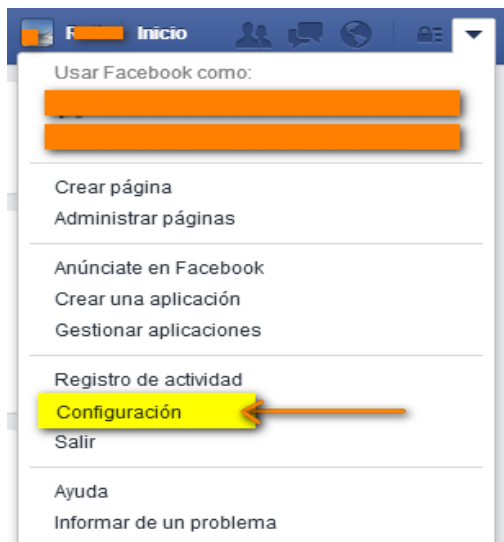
R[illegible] Inicio

Usar Facebook como:
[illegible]
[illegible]

Crear página
Administrar páginas

Anúnciate en Facebook
Crear una aplicación
Gestionar aplicaciones

Registro de actividad
Configuración
Salir

Ayuda
Informar de un problema